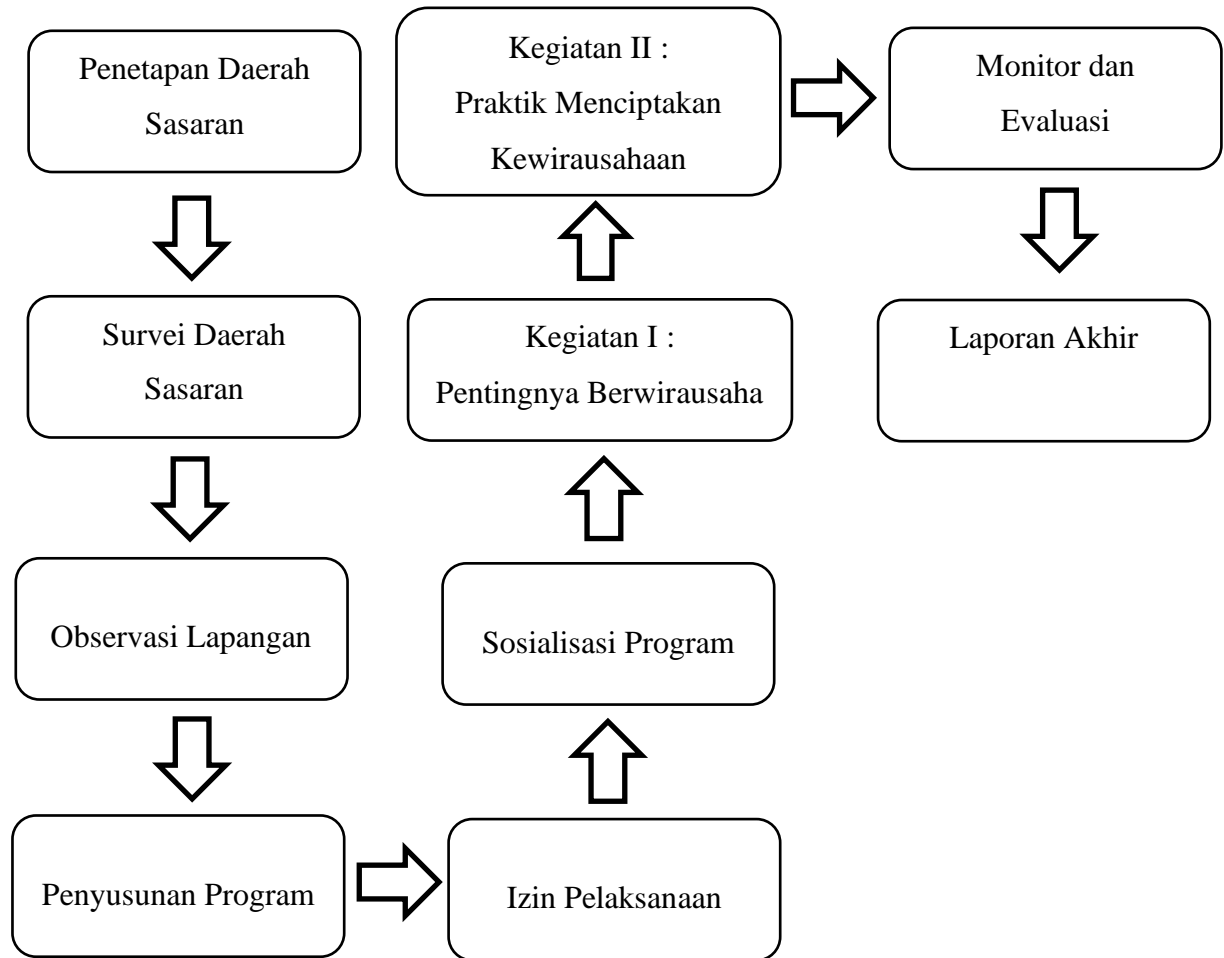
Penetapan Daerah Sasaran

Survei Daerah Sasaran

Observasi Lapangan

Penyusunan Program

Izin Pelaksanaan

Sosialisasi Program

Kegiatan I : Pentingnya Berwirausaha

Kegiatan II : Praktik Menciptakan Kewirausahaan

Monitor dan Evaluasi

Laporan Akhir